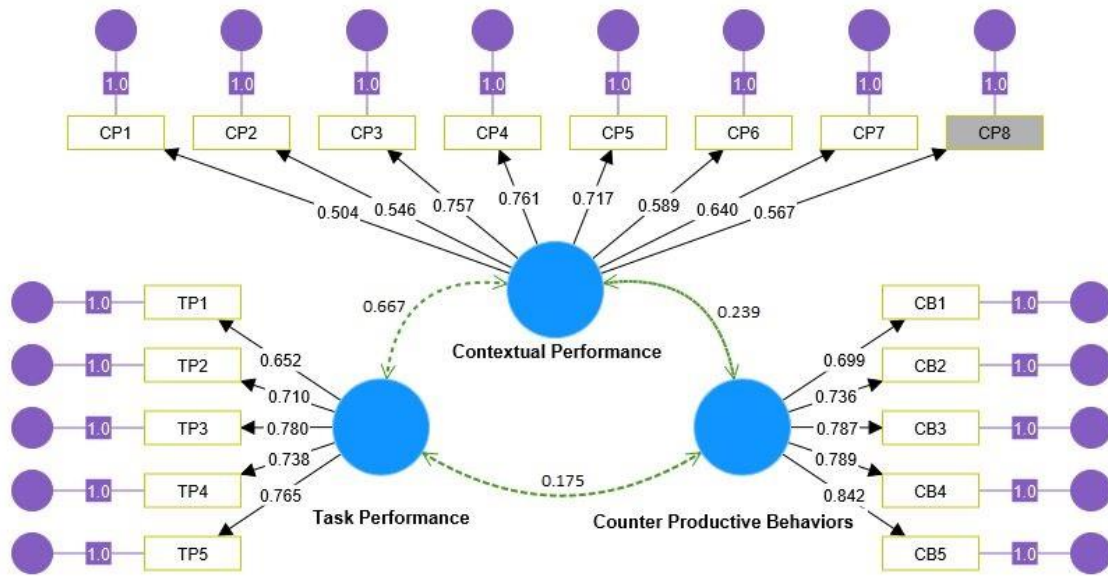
1.0 1.0 1.0 1.0 1.0 1.0 1.0 1.0

CP1 CP2 CP3 CP4 CP5 CP6 CP7 CP8

0.504 0.546 0.757 0.761 0.717 0.589 0.640 0.567

0.667

0.239

Contextual Performance

TP1 1.0
TP2 1.0
TP3 1.0
TP4 1.0
TP5 1.0

0.652
0.710
0.780
0.738
0.765

Task Performance

0.175

CB1 1.0
CB2 1.0
CB3 1.0
CB4 1.0
CB5 1.0

0.699
0.736
0.787
0.789
0.842

Counter Productive Behaviors